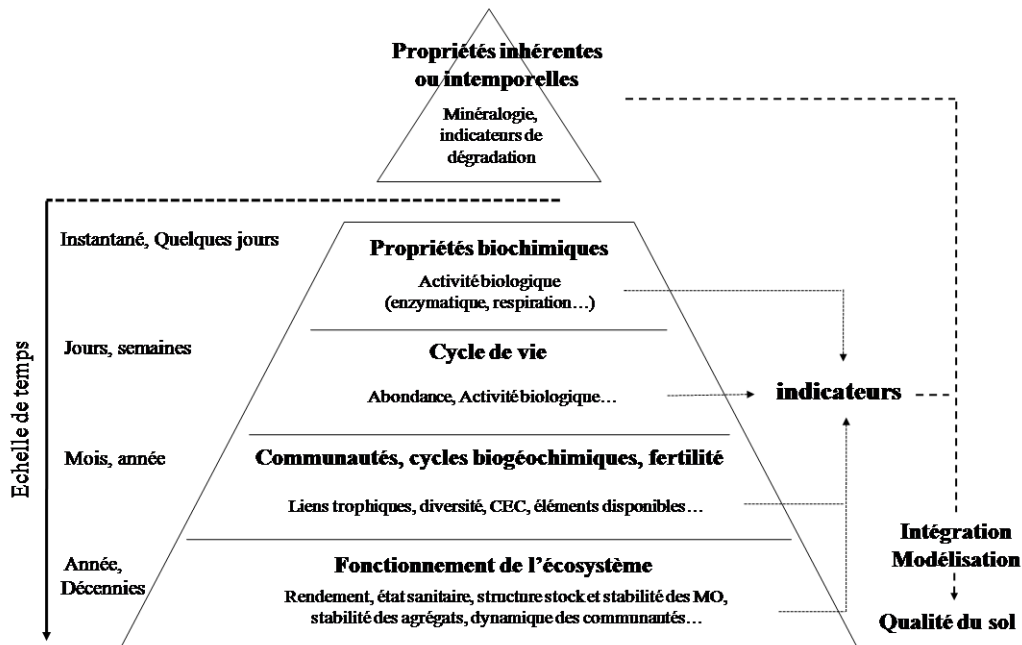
Propriétés inhérentes ou intemporelles

Minéralogie, indicateurs de dégradation

Echelle de temps

Instantané, Quelques jours

Propriétés biochimiques

Activité biologique (enzymatique, respiration…)

Jours, semaines

Cycle de vie

Abondance, Activité biologique…

indicateurs

Mois, année

Communautés, cycles biogéochimiques, fertilité

Liens trophiques, diversité, CEC, éléments disponibles…

Année, Décennies

Fonctionnement de l'écosystème

Rendement, état sanitaire, structure stock et stabilité des MO, stabilité des agrégats, dynamique des communantés…

Intégration Modélisation

Qualité du sol